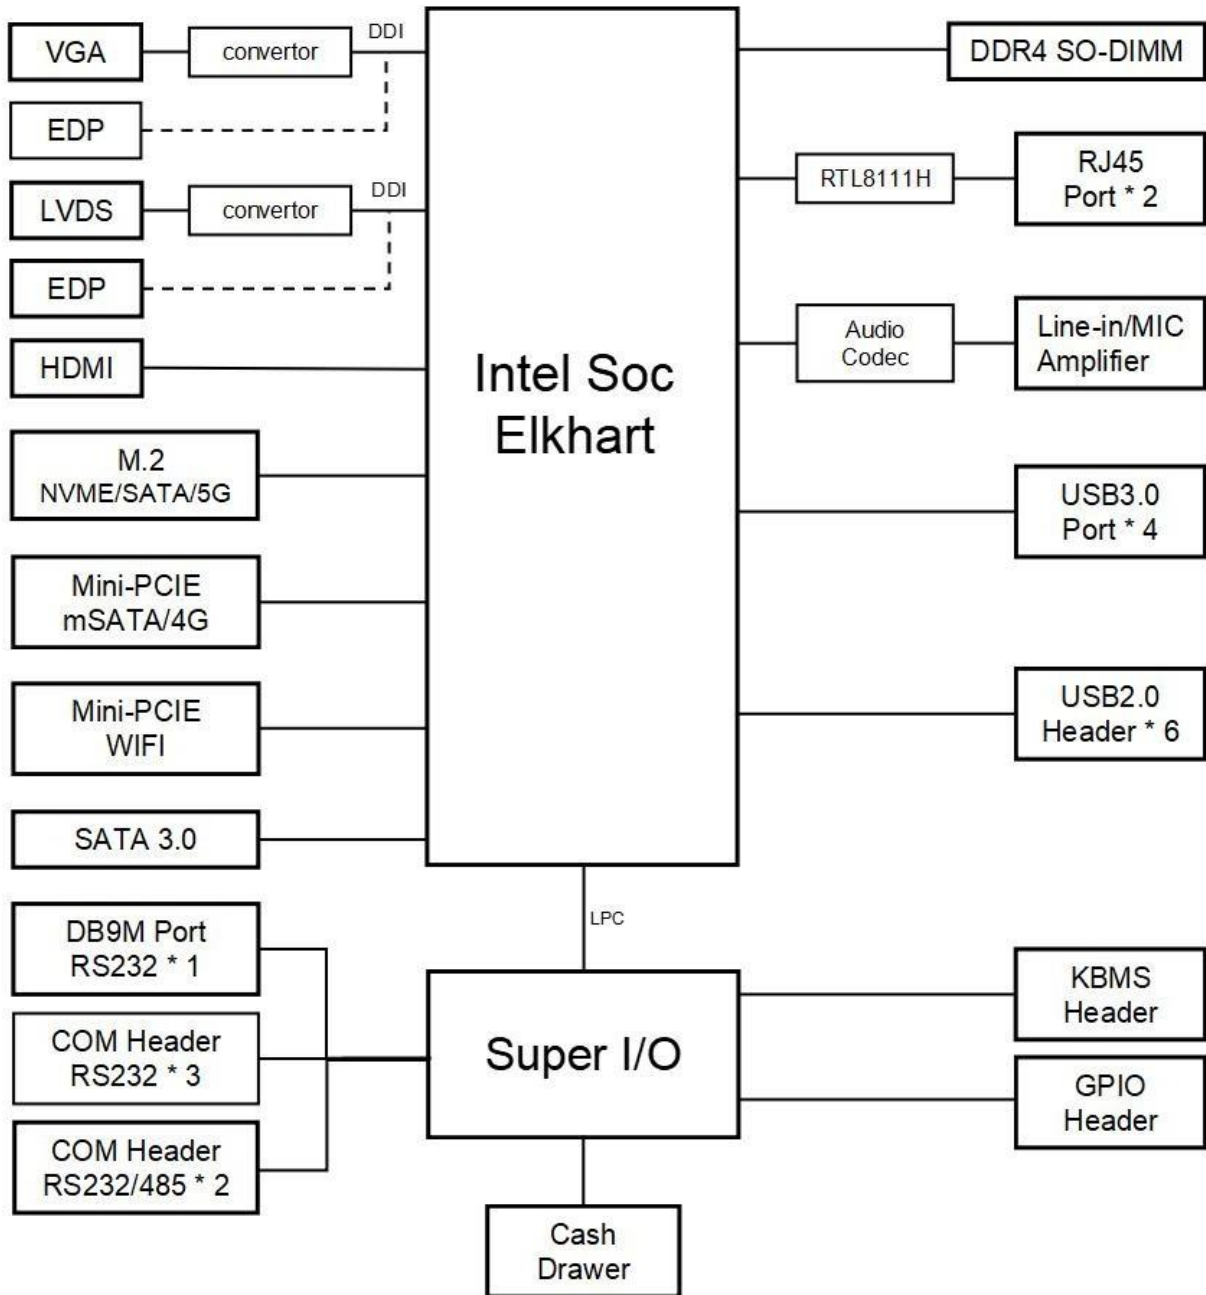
VGA
convertor
DDI
EDP
LVDS
convertor
DDI
EDP
HDMI
M.2
NVME/SATA/5G
Mini-PCIE
mSATA/4G
Mini-PCIE
WIFI
SATA 3.0

Intel Soc
Elkhart

DDR4 SO-DIMM
RTL8111H
RJ45
Port * 2
Audio
Codec
Line-in/MIC
Amplifier
USB3.0
Port * 4
USB2.0
Header * 6

LPC

DB9M Port
RS232 * 1
COM Header
RS232 * 3
COM Header
RS232/485 * 2

Super I/O

KBMS
Header
GPIO
Header

Cash
Drawer